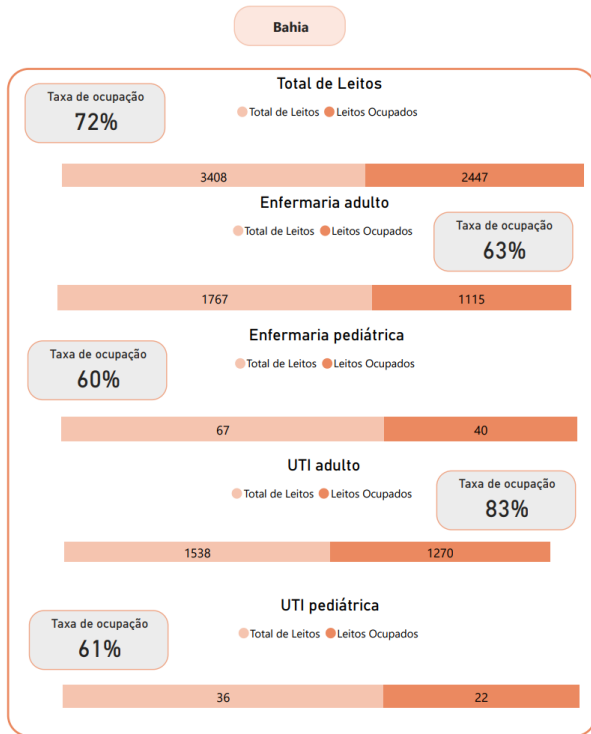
Bahia

Total de Leitos

Taxa de ocupação
72%

Total de Leitos Leitos Ocupados

3408 2447

Enfermaria adulto

Total de Leitos Leitos Ocupados

Taxa de ocupação
63%

1767 1115

Enfermaria pediátrica

Taxa de ocupação
60%

Total de Leitos Leitos Ocupados

67 40

UTI adulto

Total de Leitos Leitos Ocupados

Taxa de ocupação
83%

1538 1270

UTI pediátrica

Taxa de ocupação
61%

Total de Leitos Leitos Ocupados

36 22